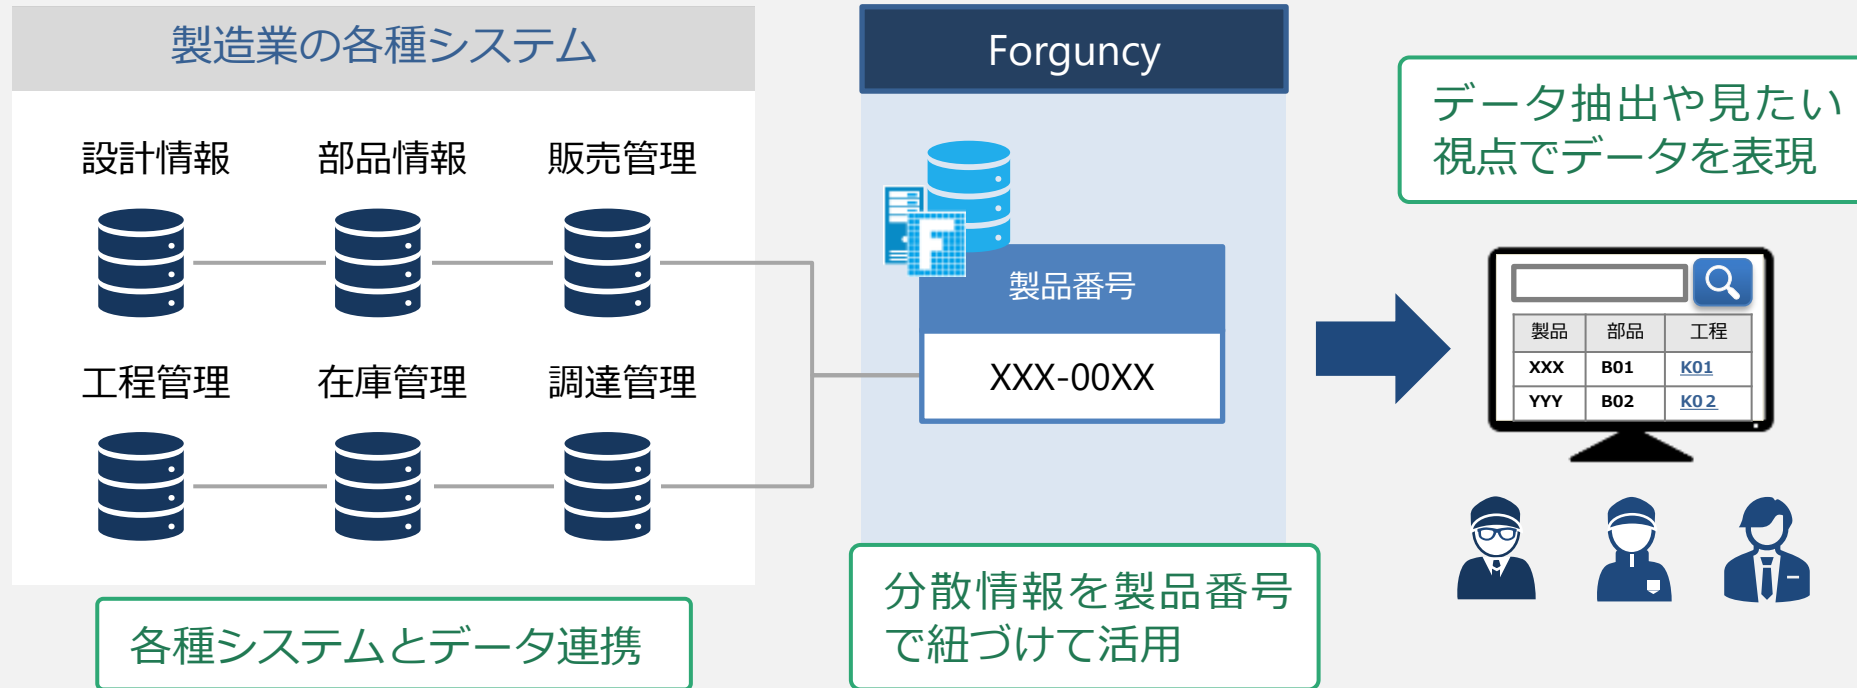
製造業の各種システム

設計情報　部品情報　販売管理

工程管理　在庫管理　調達管理

各種システムとデータ連携

Forguncy

製品番号

XXX-00XX

分散情報を製品番号で紐づけて活用

データ抽出や見たい視点でデータを表現

| 製品 | 部品 | 工程 |
|---|---|---|
| XXX | B01 | K01 |
| YYY | B02 | K02 |